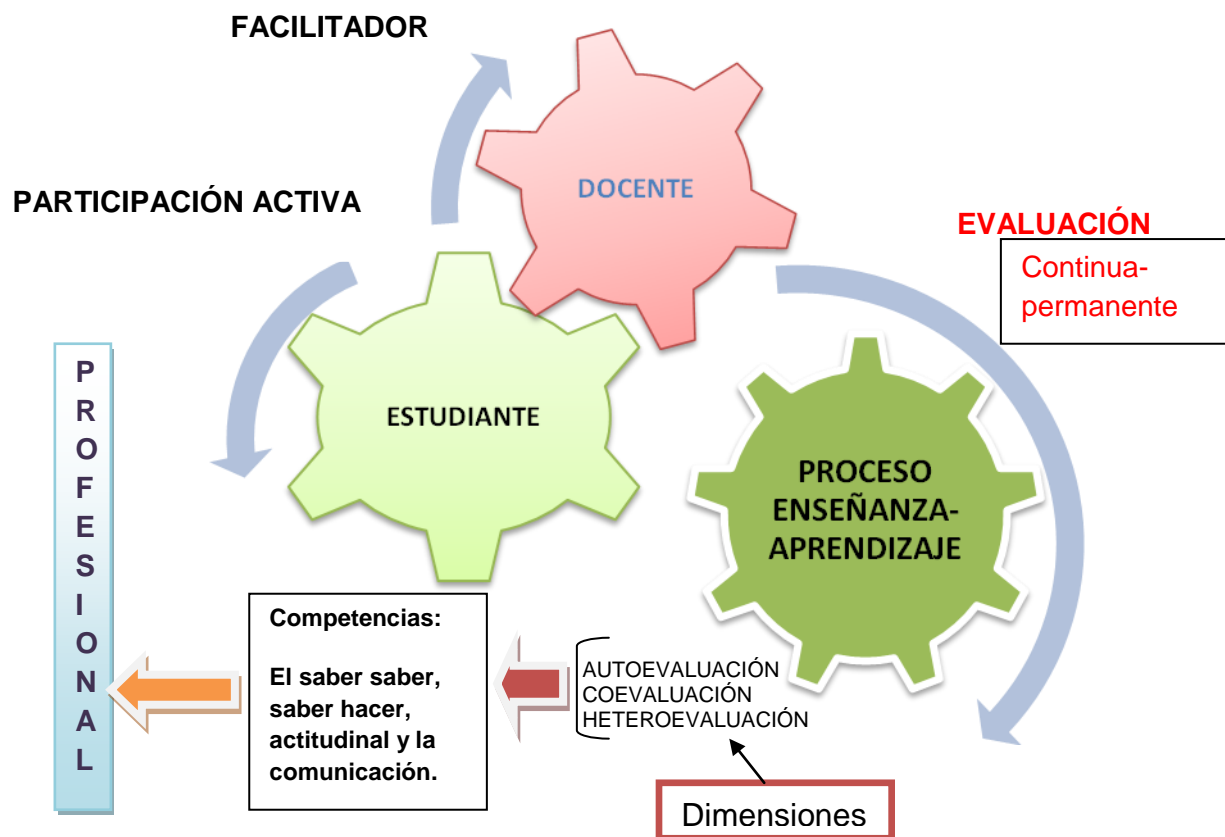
FACILITADOR

PARTICIPACIÓN ACTIVA

DOCENTE

EVALUACIÓN

Continua-permanente

ESTUDIANTE

PROCESO ENSEÑANZA-APRENDIZAJE

P R O F E S I O N A L

Competencias:

El saber saber, saber hacer, actitudinal y la comunicación.

AUTOEVALUACIÓN
COEVALUACIÓN
HETEROEVALUACIÓN

Dimensiones